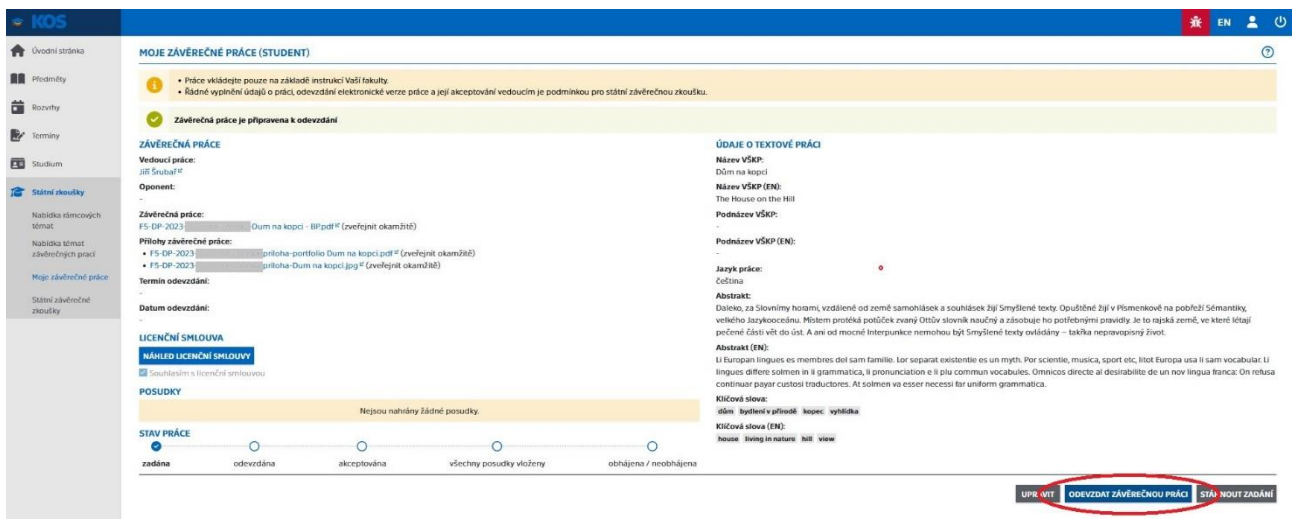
KOS

EN

Úvodní stránka
Předměty
Rozvrhy
Termíny
Studium
Státní zkoušky
Nabídka rámcových témat
Nabídka témat závěrečných prací
Moje závěrečné práce
Státní závěrečné zkoušky

MOJE ZÁVĚREČNÉ PRÁCE (STUDENT)

• Práce vkládejte pouze na základě instrukcí Vaší fakulty.
• Řádné vyplnění údajů o práci, odevzdání elektronické verze práce a její akceptování vedoucím je podmínkou pro státní závěrečnou zkoušku.

Závěrečná práce je připravena k odevzdání

ZÁVĚREČNÁ PRÁCE
Vedoucí práce:
Jiří Šrubař
Oponent:
-
Závěrečná práce:
F5-DP-2023 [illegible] Dum na kopci - BP.pdf (zveřejnit okamžitě)
Přílohy závěrečné práce:
• F5-DP-2023 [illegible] priloha-portfolio Dum na kopci.pdf (zveřejnit okamžitě)
• F5-DP-2023 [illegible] priloha-Dum na kopci.jpg (zveřejnit okamžitě)
Termín odevzdání:
-
Datum odevzdání:
-

LICENČNÍ SMLOUVA
NÁHLED LICENČNÍ SMLOUVY
Souhlasím s licenční smlouvou

POSUDKY
Nejsou nahrány žádné posudky.

STAV PRÁCE
zadána
odevzdána
akceptována
všechny posudky vloženy
obhájena / neobhájena

ÚDAJE O TEXTOVÉ PRÁCI
Název VŠKP:
Dům na kopci
Název VŠKP (EN):
The House on the Hill
Podnázev VŠKP:
-
Podnázev VŠKP (EN):
-
Jazyk práce:
čeština
Abstrakt:
Daleko, za Slovnými horami, vzdálené od země samohlásek a souhlásek žijí Smyšlené texty. Opuštěné žijí v Písmenkově na pobřeží Sémantiky, velkého Jazykooceánu. Místem protéká potůček zvaný Ottův slovník naučný a zásobuje ho potřebnými pravidly. Je to rajská země, ve které létají pečené části vět do úst. A ani od mocné Interpunkce nemohou být Smyšlené texty ovládány – takřka nepravopisný život.
Abstrakt (EN):
Li Europan lingues es membres del sam familie. Lor separat existentie es un myth. Por scientie, musica, sport etc, litot Europa usa li sam vocabular. Li lingues differe solmen in li grammatica, li pronunciation e li plu commun vocabules. Omnicos directe al desirabilite de un nov lingua franca: On refusa continuar payar custosi traductores. At solmen va esser necessi far uniform grammatica.
Klíčová slova:
dům bydlení v přírodě kopec vyhlídka
Klíčová slova (EN):
house living in nature hill view

UPRAVIT ODEVZDAT ZÁVĚREČNOU PRÁCI STÁHNOUT ZADÁNÍ